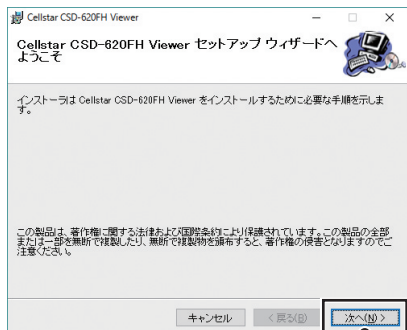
Cellstar CSD-620FH Viewer

Cellstar CSD-620FH Viewer セットアップ ウィザードへようこそ

インストーラは Cellstar CSD-620FH Viewer をインストールするために必要な手順を示します。

この製品は、著作権に関する法律および国際条約により保護されています。この製品の全部または一部を無断で複製したり、無断で複製物を頒布すると、著作権の侵害となりますのでご注意ください。

キャンセル　< 戻る(B)　次へ(N) >